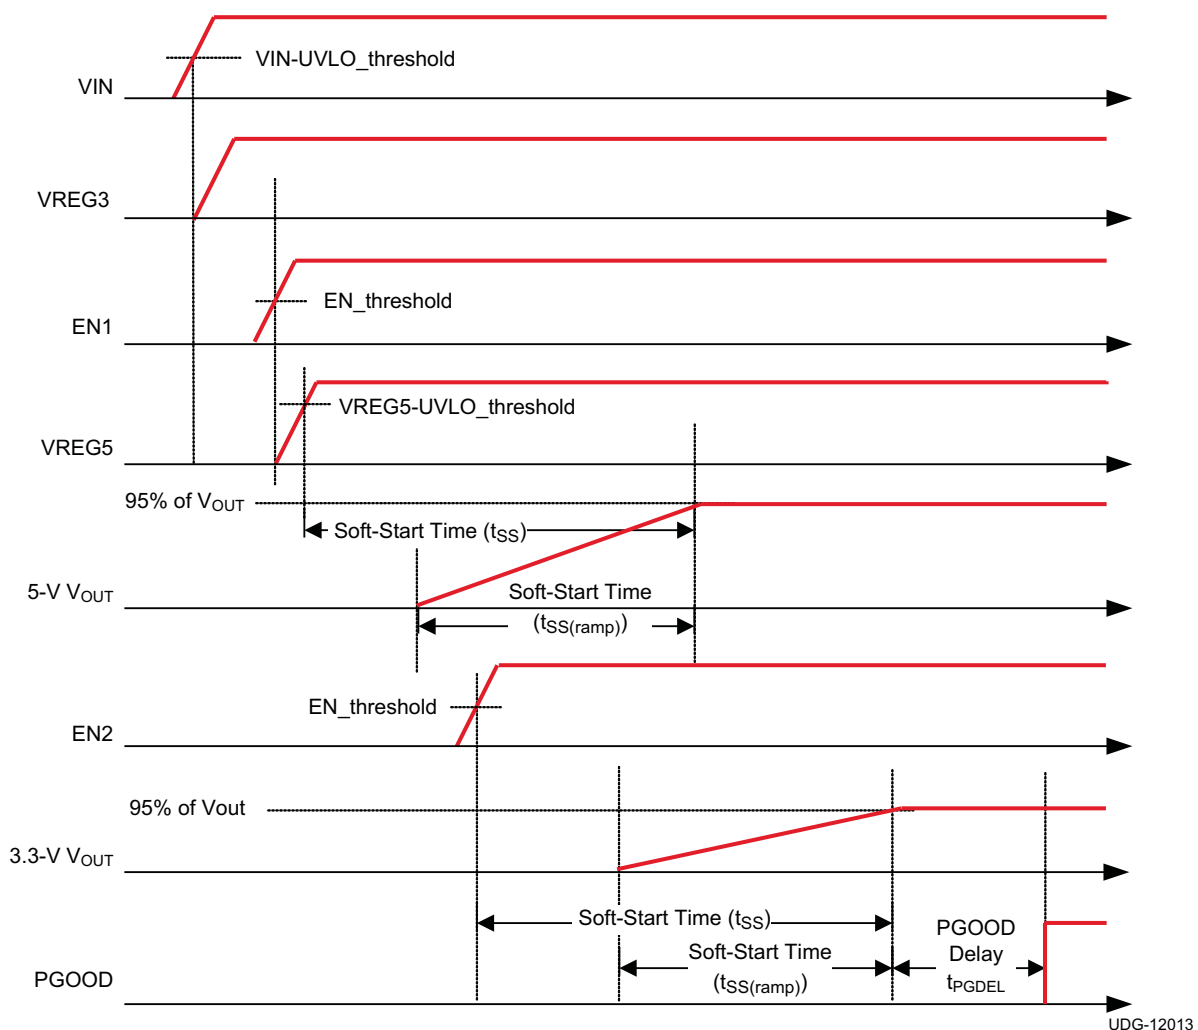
VIN-UVLO_threshold

VIN

VREG3

EN_threshold

EN1

VREG5-UVLO_threshold

VREG5

95% of $V_{OUT}$

Soft-Start Time ($t_{SS}$)

Soft-Start Time

5-V $V_{OUT}$

($t_{SS(ramp)}$)

EN_threshold

EN2

95% of Vout

3.3-V $V_{OUT}$

Soft-Start Time ($t_{SS}$)

PGOOD Delay $t_{PGDEL}$

Soft-Start Time ($t_{SS(ramp)}$)

PGOOD

UDG-12013